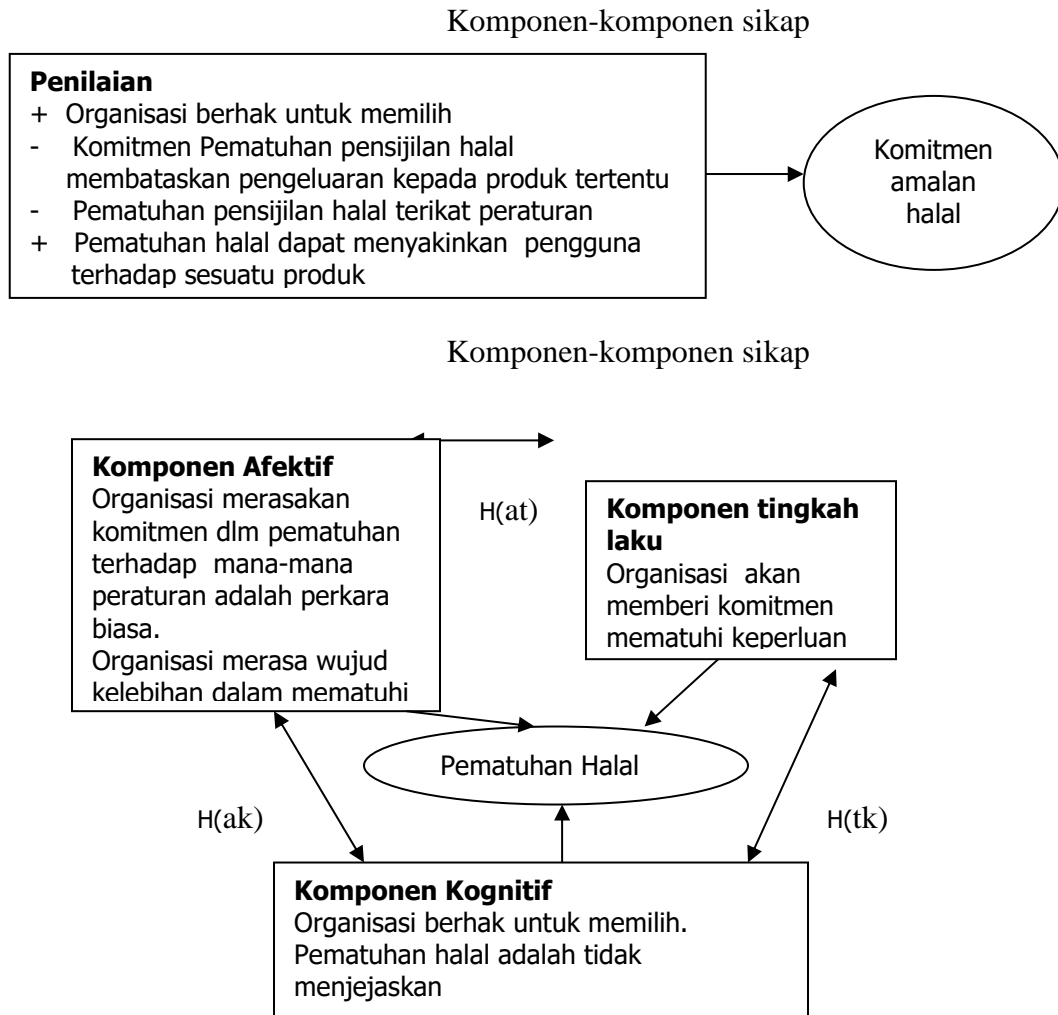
Komponen-komponen sikap

**Penilaian**
+ Organisasi berhak untuk memilih
- Komitmen Pematuhan pensijilan halal membataskan pengeluaran kepada produk tertentu
- Pematuhan pensijilan halal terikat peraturan
+ Pematuhan halal dapat menyakinkan pengguna terhadap sesuatu produk

Komitmen amalan halal

Komponen-komponen sikap

**Komponen Afektif**
Organisasi merasakan komitmen dlm pematuhan terhadap mana-mana peraturan adalah perkara biasa.
Organisasi merasa wujud kelebihan dalam mematuhi

H(at)

**Komponen tingkah laku**
Organisasi akan memberi komitmen mematuhi keperluan

Pematuhan Halal

H(ak)

H(tk)

**Komponen Kognitif**
Organisasi berhak untuk memilih.
Pematuhan halal adalah tidak menjejaskan